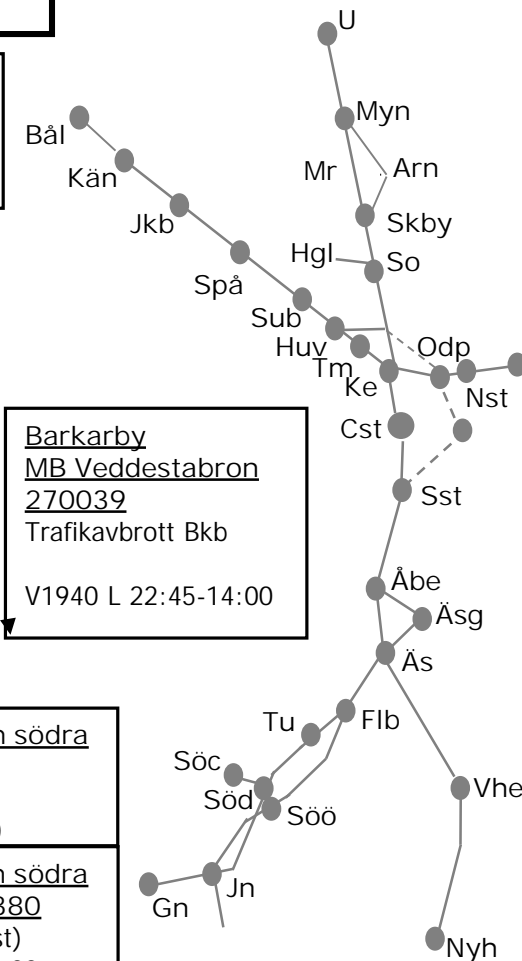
U
Myn
Mr
Arn
Bål
Kän
Skby
Jkb
Hgl
So
Spå
Sub
Odp
Huv
Tm
Ke
Nst
Cst
Barkarby
MB Veddestabron
270039
Trafikavbrott Bkb

V1940 L 22:45-14:00
Sst
Åbe
Äsg
Äs
n södra
Tu
Flb
Söc
Vhe
Söd
Söö
n södra
380
Jn
Gn
st)
Nyh